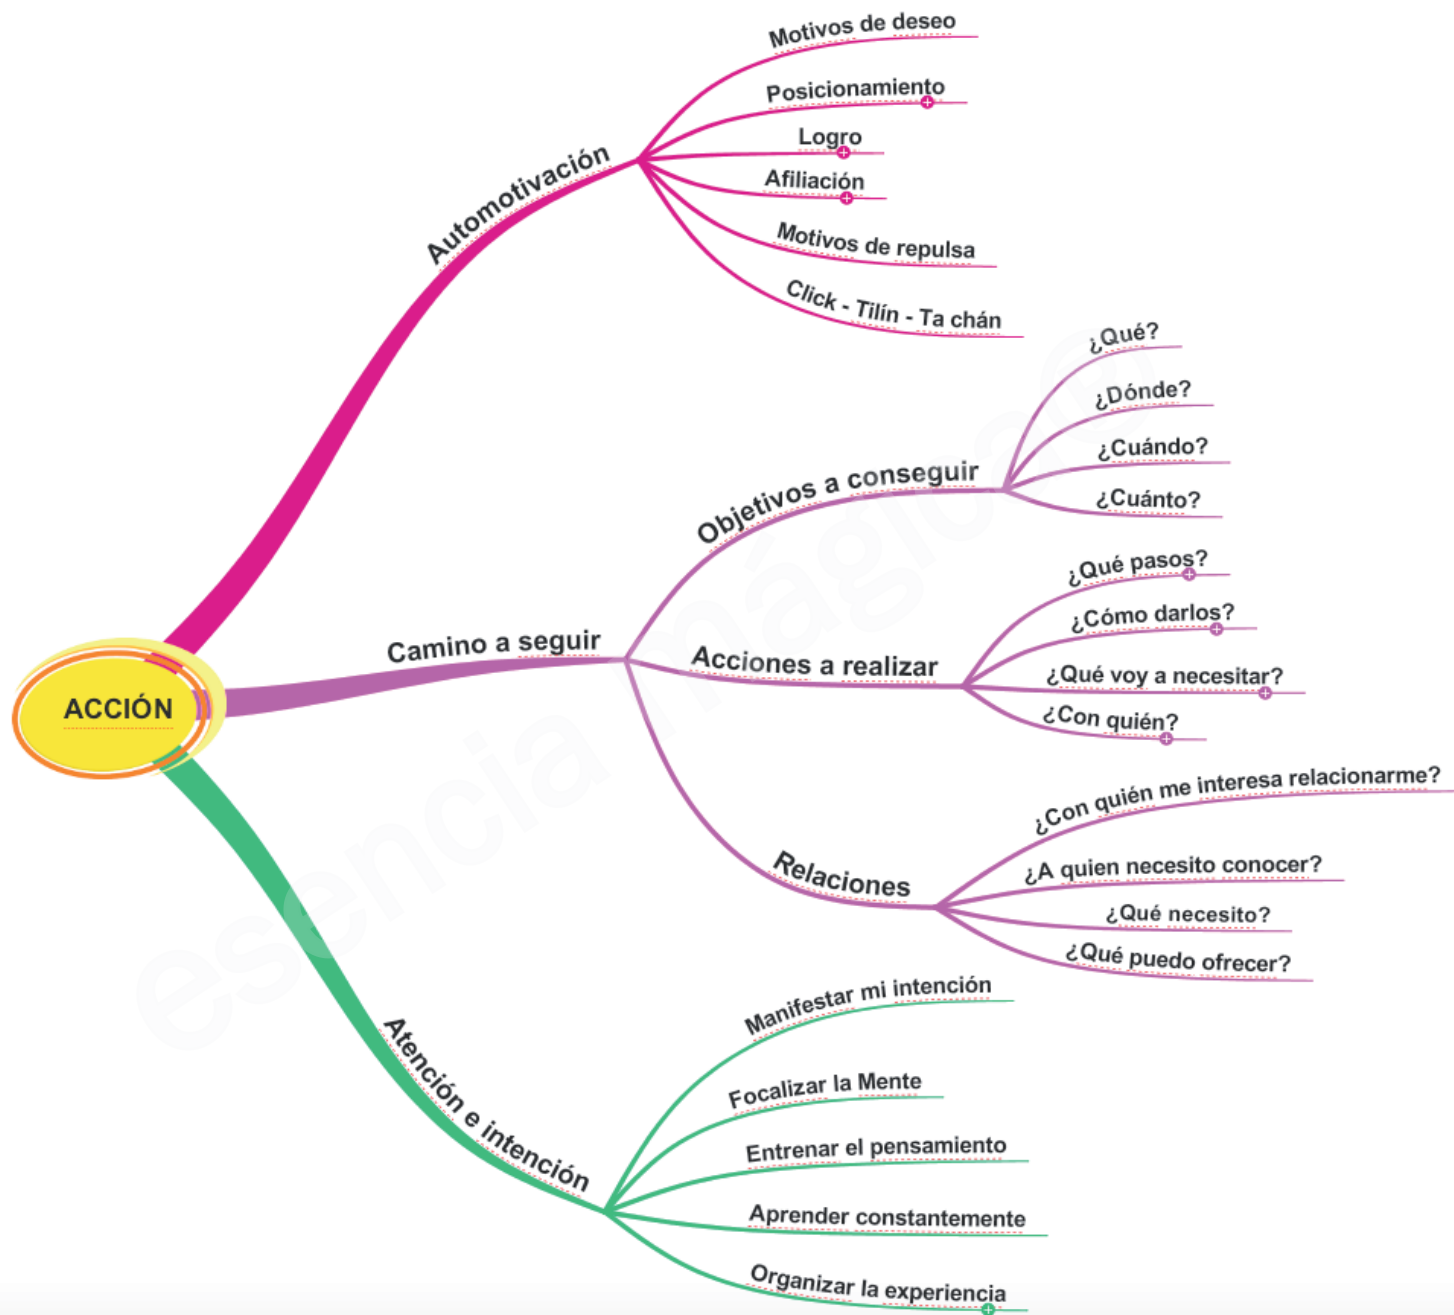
ACCIÓN

Automotivación
Motivos de deseo
Posicionamiento
Logro
Afiliación
Motivos de repulsa
Click - Tilín - Ta chán

Camino a seguir
Objetivos a conseguir
¿Qué?
¿Dónde?
¿Cuándo?
¿Cuánto?
Acciones a realizar
¿Qué pasos?
¿Cómo darlos?
¿Qué voy a necesitar?
¿Con quién?
Relaciones
¿Con quién me interesa relacionarme?
¿A quien necesito conocer?
¿Qué necesito?
¿Qué puedo ofrecer?

Atención e intención
Manifestar mi intención
Focalizar la Mente
Entrenar el pensamiento
Aprender constantemente
Organizar la experiencia

esencia mágica